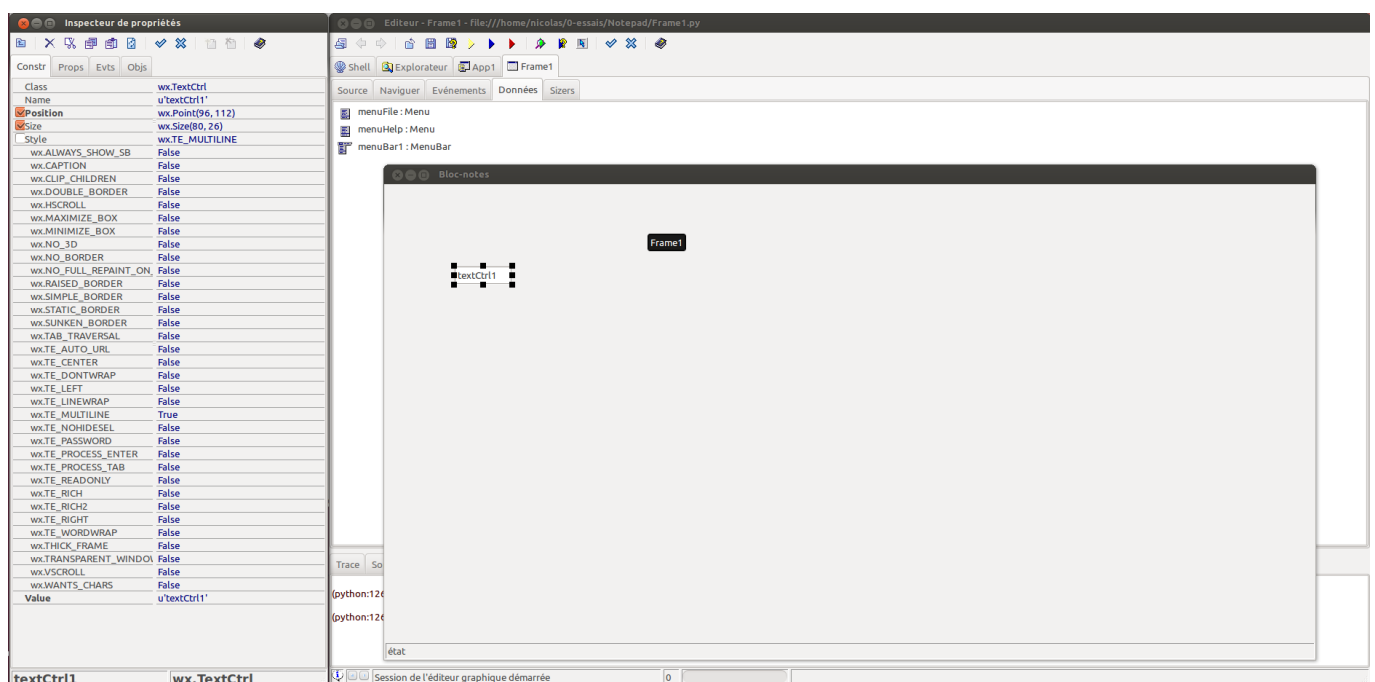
Inspecteur de propriétés

Constr | Props | Evts | Objs

| | |
|---|---|
| Class | wx.TextCtrl |
| Name | u'textCtrl1' |
| Position | wx.Point(96, 112) |
| Size | wx.Size(80, 26) |
| Style | wx.TE_MULTILINE |
| wx.ALWAYS_SHOW_SB | False |
| wx.CAPTION | False |
| wx.CLIP_CHILDREN | False |
| wx.DOUBLE_BORDER | False |
| wx.HSCROLL | False |
| wx.MAXIMIZE_BOX | False |
| wx.MINIMIZE_BOX | False |
| wx.NO_3D | False |
| wx.NO_BORDER | False |
| wx.NO_FULL_REPAINT_ON_ | False |
| wx.RAISED_BORDER | False |
| wx.SIMPLE_BORDER | False |
| wx.STATIC_BORDER | False |
| wx.SUNKEN_BORDER | False |
| wx.TAB_TRAVERSAL | False |
| wx.TE_AUTO_URL | False |
| wx.TE_CENTER | False |
| wx.TE_DONTWRAP | False |
| wx.TE_LEFT | False |
| wx.TE_LINEWRAP | False |
| wx.TE_MULTILINE | True |
| wx.TE_NOHIDESEL | False |
| wx.TE_PASSWORD | False |
| wx.TE_PROCESS_ENTER | False |
| wx.TE_PROCESS_TAB | False |
| wx.TE_READONLY | False |
| wx.TE_RICH | False |
| wx.TE_RICH2 | False |
| wx.TE_RIGHT | False |
| wx.TE_WORDWRAP | False |
| wx.THICK_FRAME | False |
| wx.TRANSPARENT_WINDOV | False |
| wx.VSCROLL | False |
| wx.WANTS_CHARS | False |
| Value | u'textCtrl1' |

textCtrl1 | wx.TextCtrl

Editeur - Frame1 - file:///home/nicolas/0-essais/Notepad/Frame1.py

Shell | Explorateur | App1 | Frame1

Source | Naviguer | Evénements | Données | Sizers

menuFile : Menu
menuHelp : Menu
menuBar1 : MenuBar

Bloc-notes

Frame1

textCtrl1

état

Trace | So

(python:126
(python:126

Session de l'éditeur graphique démarrée | 0